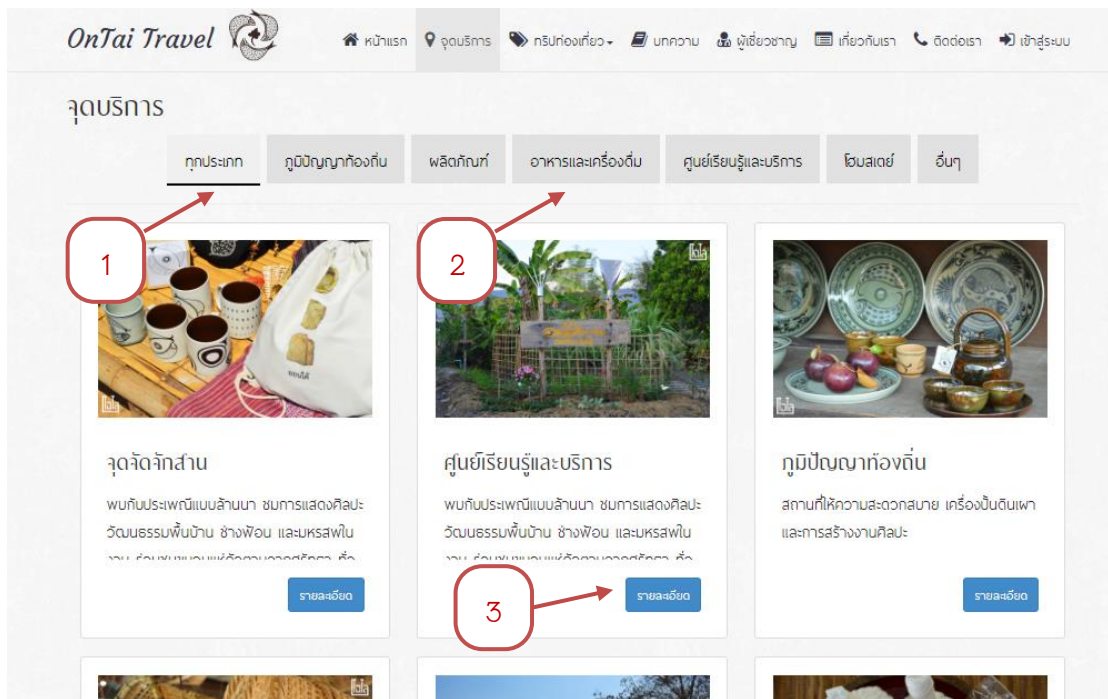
OnTai Travel

หน้าแรก จุดบริการ ทริปท่องเที่ยว บทความ ผู้เชี่ยวชาญ เกี่ยวกับเรา ติดต่อเรา เข้าสู่ระบบ

จุดบริการ

ทุกประเภท ภูมิปัญญาท้องถิ่น ผลิตภัณฑ์ อาหารและเครื่องดื่ม ศูนย์เรียนรู้และบริการ โฮมสเตย์ อื่นๆ

1

2

จุดจัดจักสาน

พบกับประเพณีแบบล้านนา ชมการแสดงศิลปะ วัฒนธรรมพื้นบ้าน ช่างฟ้อน และมหรสพใน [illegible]

รายละเอียด

ศูนย์เรียนรู้และบริการ

พบกับประเพณีแบบล้านนา ชมการแสดงศิลปะ วัฒนธรรมพื้นบ้าน ช่างฟ้อน และมหรสพใน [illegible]

รายละเอียด

3

ภูมิปัญญาท้องถิ่น

สถานที่ให้ความสะดวกสบาย เครื่องปั้นดินเผา และการสร้างงานศิลปะ

รายละเอียด